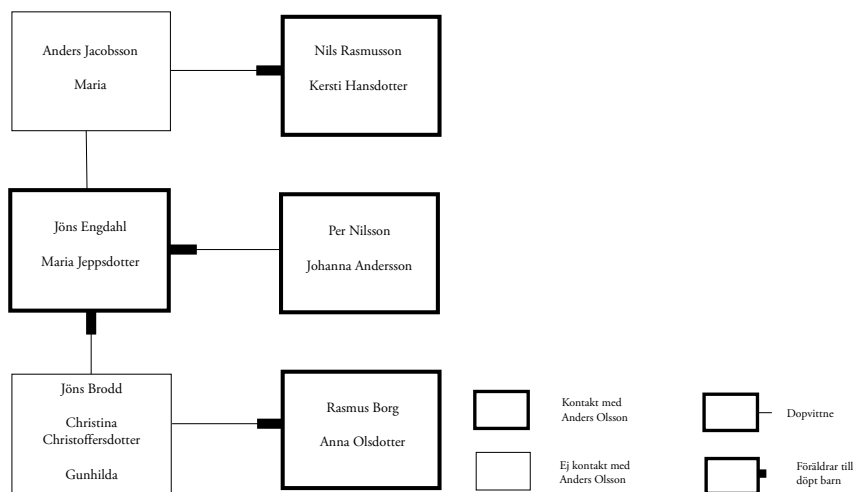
Anders Jacobsson

Maria

Nils Rasmusson

Kersti Hansdotter

Jöns Engdahl

Maria Jeppsdotter

Per Nilsson

Johanna Andersson

Jöns Brodd

Christina Christoffersdotter

Gunhilda

Rasmus Borg

Anna Olsdotter

Kontakt med Anders Olsson

Dopvittne

Ej kontakt med Anders Olsson

Föräldrar till döpt barn